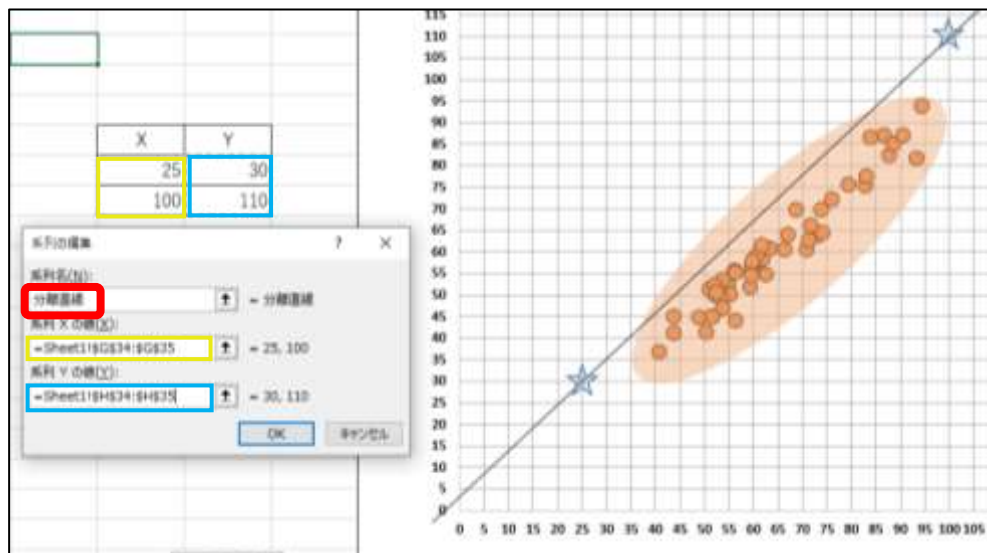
| X | Y |
|---|---|
| 25 | 30 |
| 100 | 110 |

系列の編集 ? ✕

系列名(N):
分離直線 = 分離直線

系列 X の値(X):
=Sheet1!$G$34:$G$35 = 25, 100

系列 Y の値(Y):
=Sheet1!$H$34:$H$35 = 30, 110

OK キャンセル

115
110
105
100
95
90
85
80
75
70
65
60
55
50
45
40
35
30
25
20
15
10
5
0

0 5 10 15 20 25 30 35 40 45 50 55 60 65 70 75 80 85 90 95 100 105